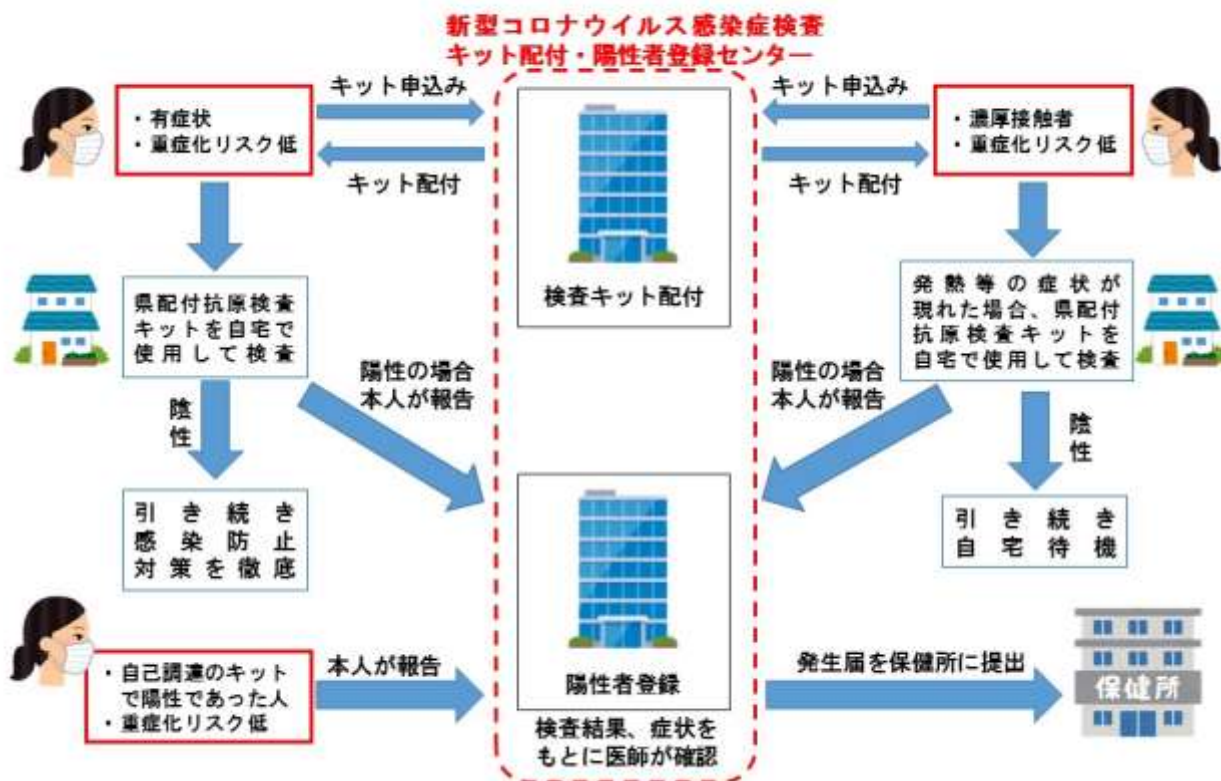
新型コロナウイルス感染症検査
キット配付・陽性者登録センター

・有症状
・重症化リスク低

キット申込み

キット配付

検査キット配付

キット申込み

キット配付

・濃厚接触者
・重症化リスク低

県配付抗原検査キットを自宅で使用して検査

陽性の場合
本人が報告

陰性

引き続き感染防止対策を徹底

発熱等の症状が現れた場合、県配付抗原検査キットを自宅で使用して検査

陽性の場合
本人が報告

陰性

引き続き自宅待機

・自己調達のキットで陽性であった人
・重症化リスク低

本人が報告

陽性者登録

検査結果、症状をもとに医師が確認

発生届を保健所に提出

保健所